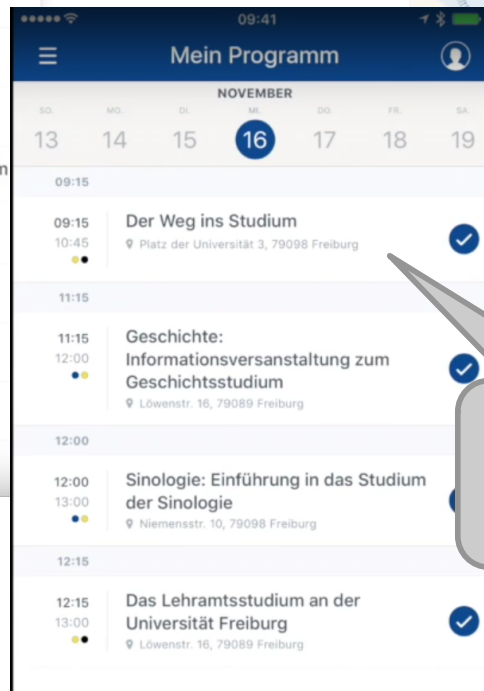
09:41

Mein Programm

NOVEMBER

| SO. | MO. | DI. | MI. | DO. | FR. | SA. |
|---|---|---|---|---|---|---|
| 13 | 14 | 15 | 16 | 17 | 18 | 19 |

09:15

09:15
10:45
Der Weg ins Studium
Platz der Universität 3, 79098 Freiburg

11:15

11:15
12:00
Geschichte: Informationsversanstaltung zum Geschichtsstudium
Löwenstr. 16, 79089 Freiburg

12:00

12:00
13:00
Sinologie: Einführung in das Studium der Sinologie
Niemensstr. 10, 79098 Freiburg

12:15

12:15
13:00
Das Lehramtsstudium an der Universität Freiburg
Löwenstr. 16, 79089 Freiburg